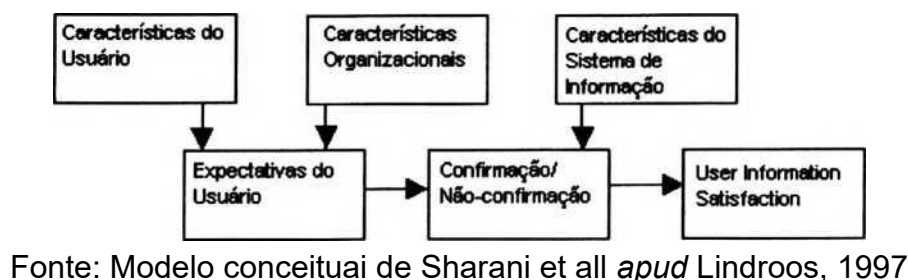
Características do Usuário

Características Organizacionais

Características do Sistema de Informação

Expectativas do Usuário

Confirmação/ Não-confirmação

User Information Satisfaction

Fonte: Modelo conceituai de Sharani et all *apud* Lindroos, 1997